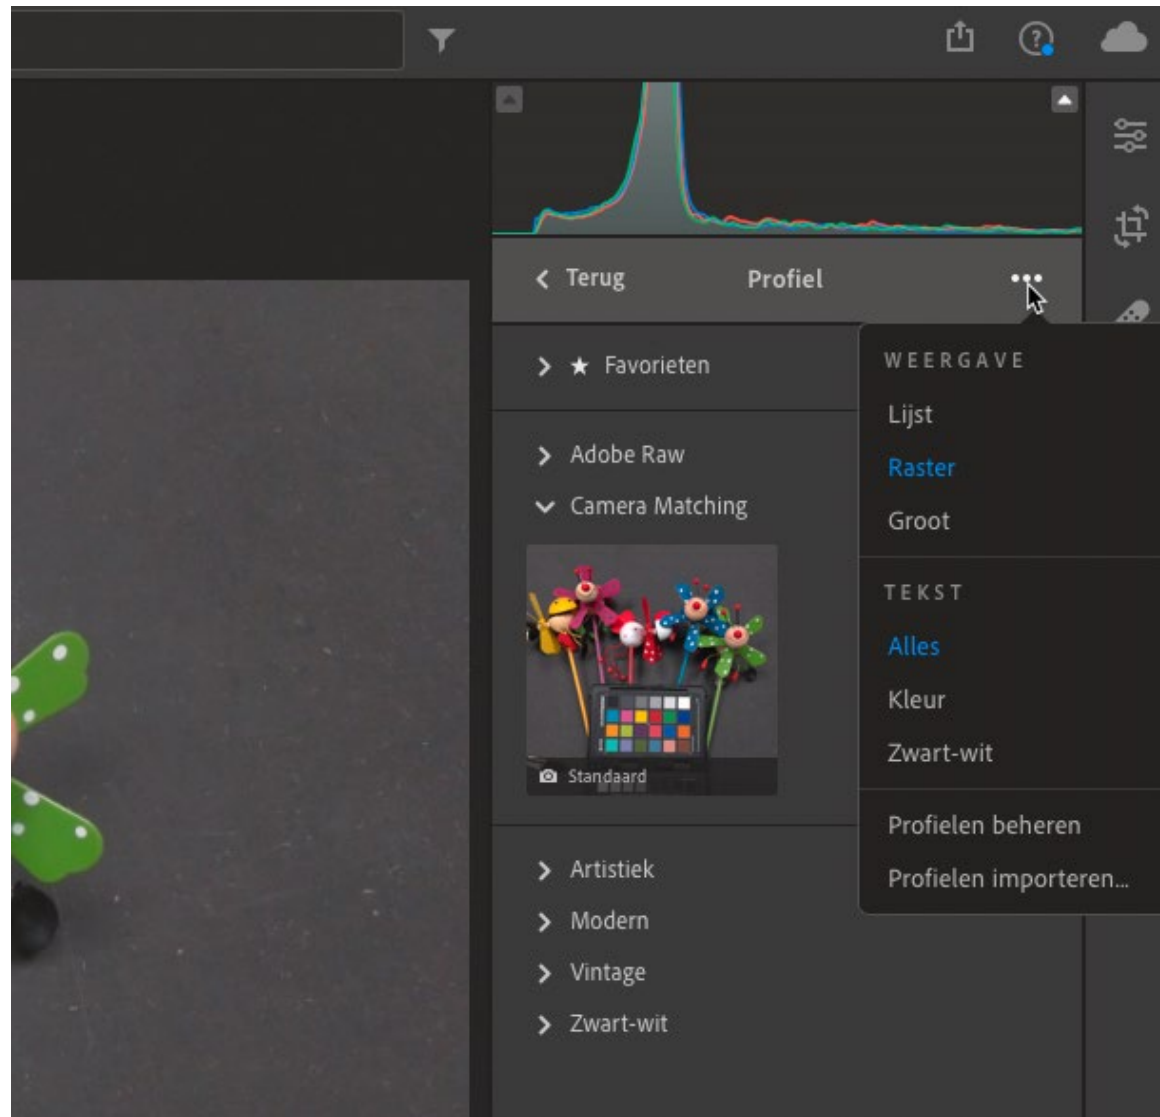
Terug

Profiel

Favorieten

Adobe Raw

Camera Matching

Standaard

Artistiek

Modern

Vintage

Zwart-wit

WEERGAVE

Lijst

Raster

Groot

TEKST

Alles

Kleur

Zwart-wit

Profielen beheren

Profielen importeren...